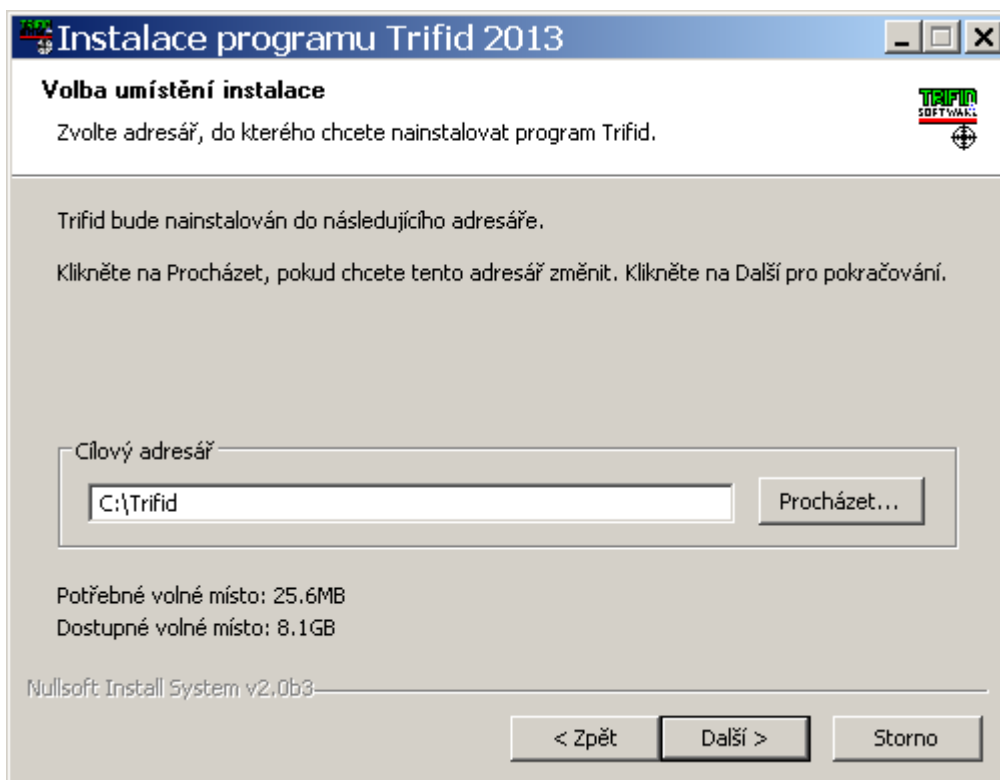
Instalace programu Trifid 2013

Volba umístění instalace

Zvolte adresář, do kterého chcete nainstalovat program Trifid.

TRIFID SOFTWARE

Trifid bude nainstalován do následujícího adresáře.

Klikněte na Procházet, pokud chcete tento adresář změnit. Klikněte na Další pro pokračování.

Cílový adresář

C:\Trifid

Procházet...

Potřebné volné místo: 25.6MB
Dostupné volné místo: 8.1GB

Nullsoft Install System v2.0b3

< Zpět

Další >

Storno